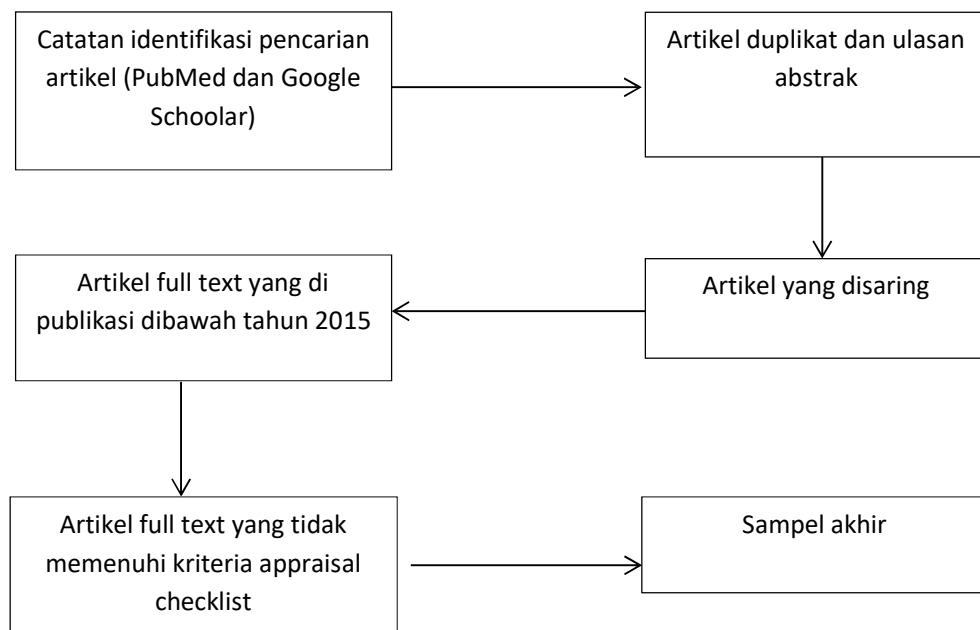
Catatan identifikasi pencarian artikel (PubMed dan Google Schoolar)

Artikel duplikat dan ulasan abstrak

Artikel yang disaring

Artikel full text yang di publikasi dibawah tahun 2015

Artikel full text yang tidak memenuhi kriteria appraisal checklist

Sampel akhir